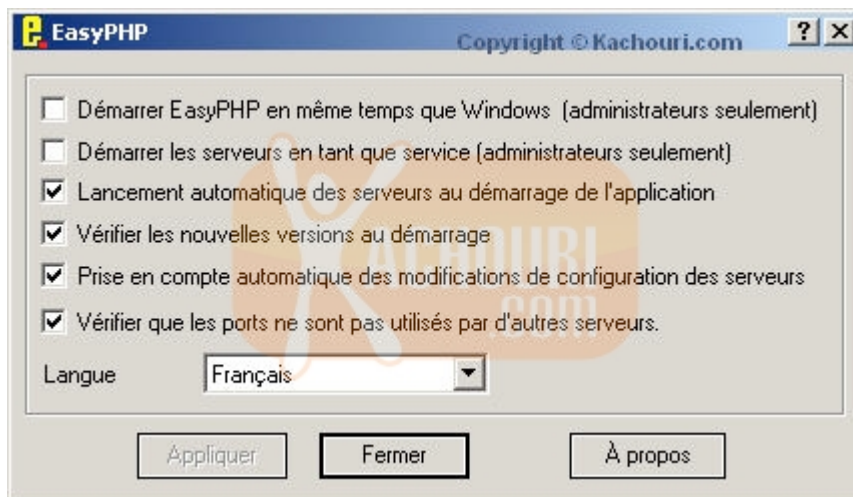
EasyPHP

Copyright © Kachouri.com

? X

☐ Démarrer EasyPHP en même temps que Windows (administrateurs seulement)

☐ Démarrer les serveurs en tant que service (administrateurs seulement)

☑ Lancement automatique des serveurs au démarrage de l'application

☑ Vérifier les nouvelles versions au démarrage

☑ Prise en compte automatique des modifications de configuration des serveurs

☑ Vérifier que les ports ne sont pas utilisés par d'autres serveurs.

Langue Français

KACHOURI .COM

Appliquer Fermer À propos